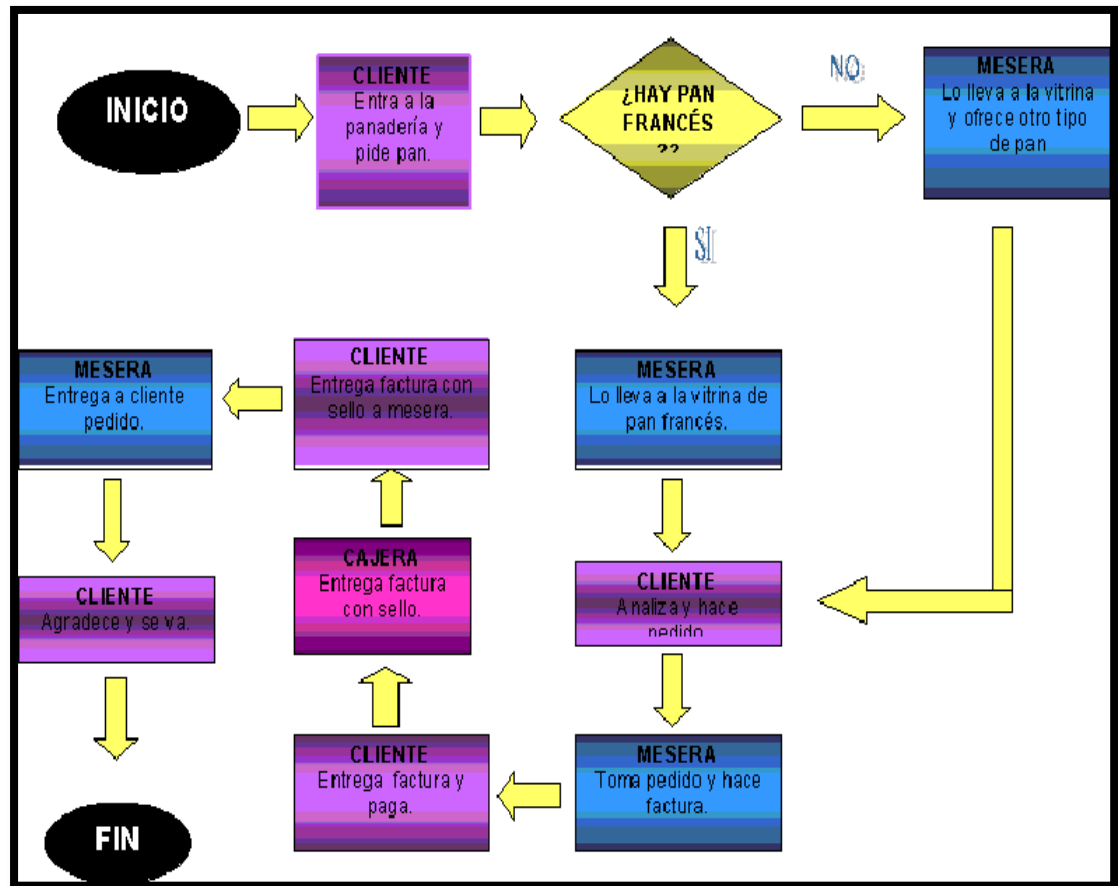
INICIO

CLIENTE
Entra a la panadería y pide pan.

¿HAY PAN FRANCÉS ??

NO

MESERA
Lo lleva a la vitrina y ofrece otro tipo de pan

SI

MESERA
Lo lleva a la vitrina de pan francés.

CLIENTE
Analiza y hace pedido

MESERA
Toma pedido y hace factura.

CLIENTE
Entrega factura y paga.

CAJERA
Entrega factura con sello.

CLIENTE
Entrega factura con sello a mesera.

MESERA
Entrega a cliente pedido.

CLIENTE
Agradece y se va.

FIN